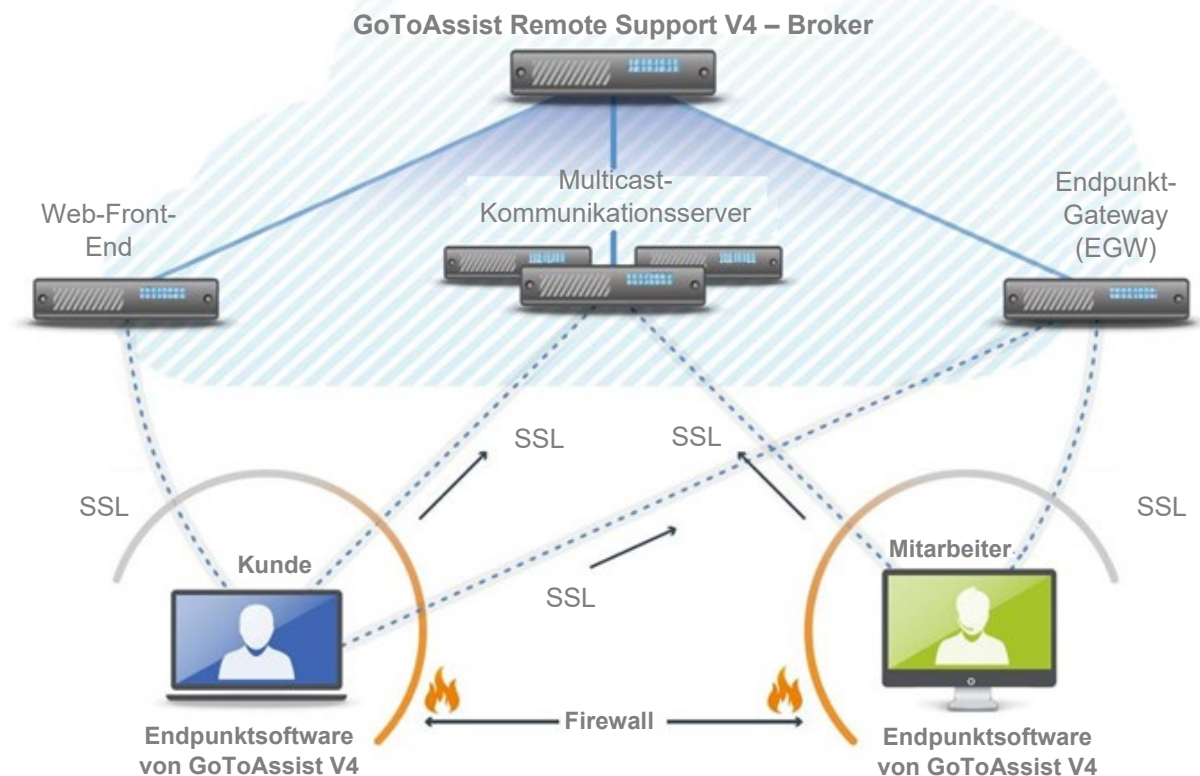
GoToAssist Remote Support V4 – Broker

Web-Front-End

Multicast-Kommunikationsserver

Endpunkt-Gateway (EGW)

SSL

SSL

SSL

SSL

SSL

Kunde

Mitarbeiter

Firewall

Endpunktsoftware von GoToAssist V4

Endpunktsoftware von GoToAssist V4